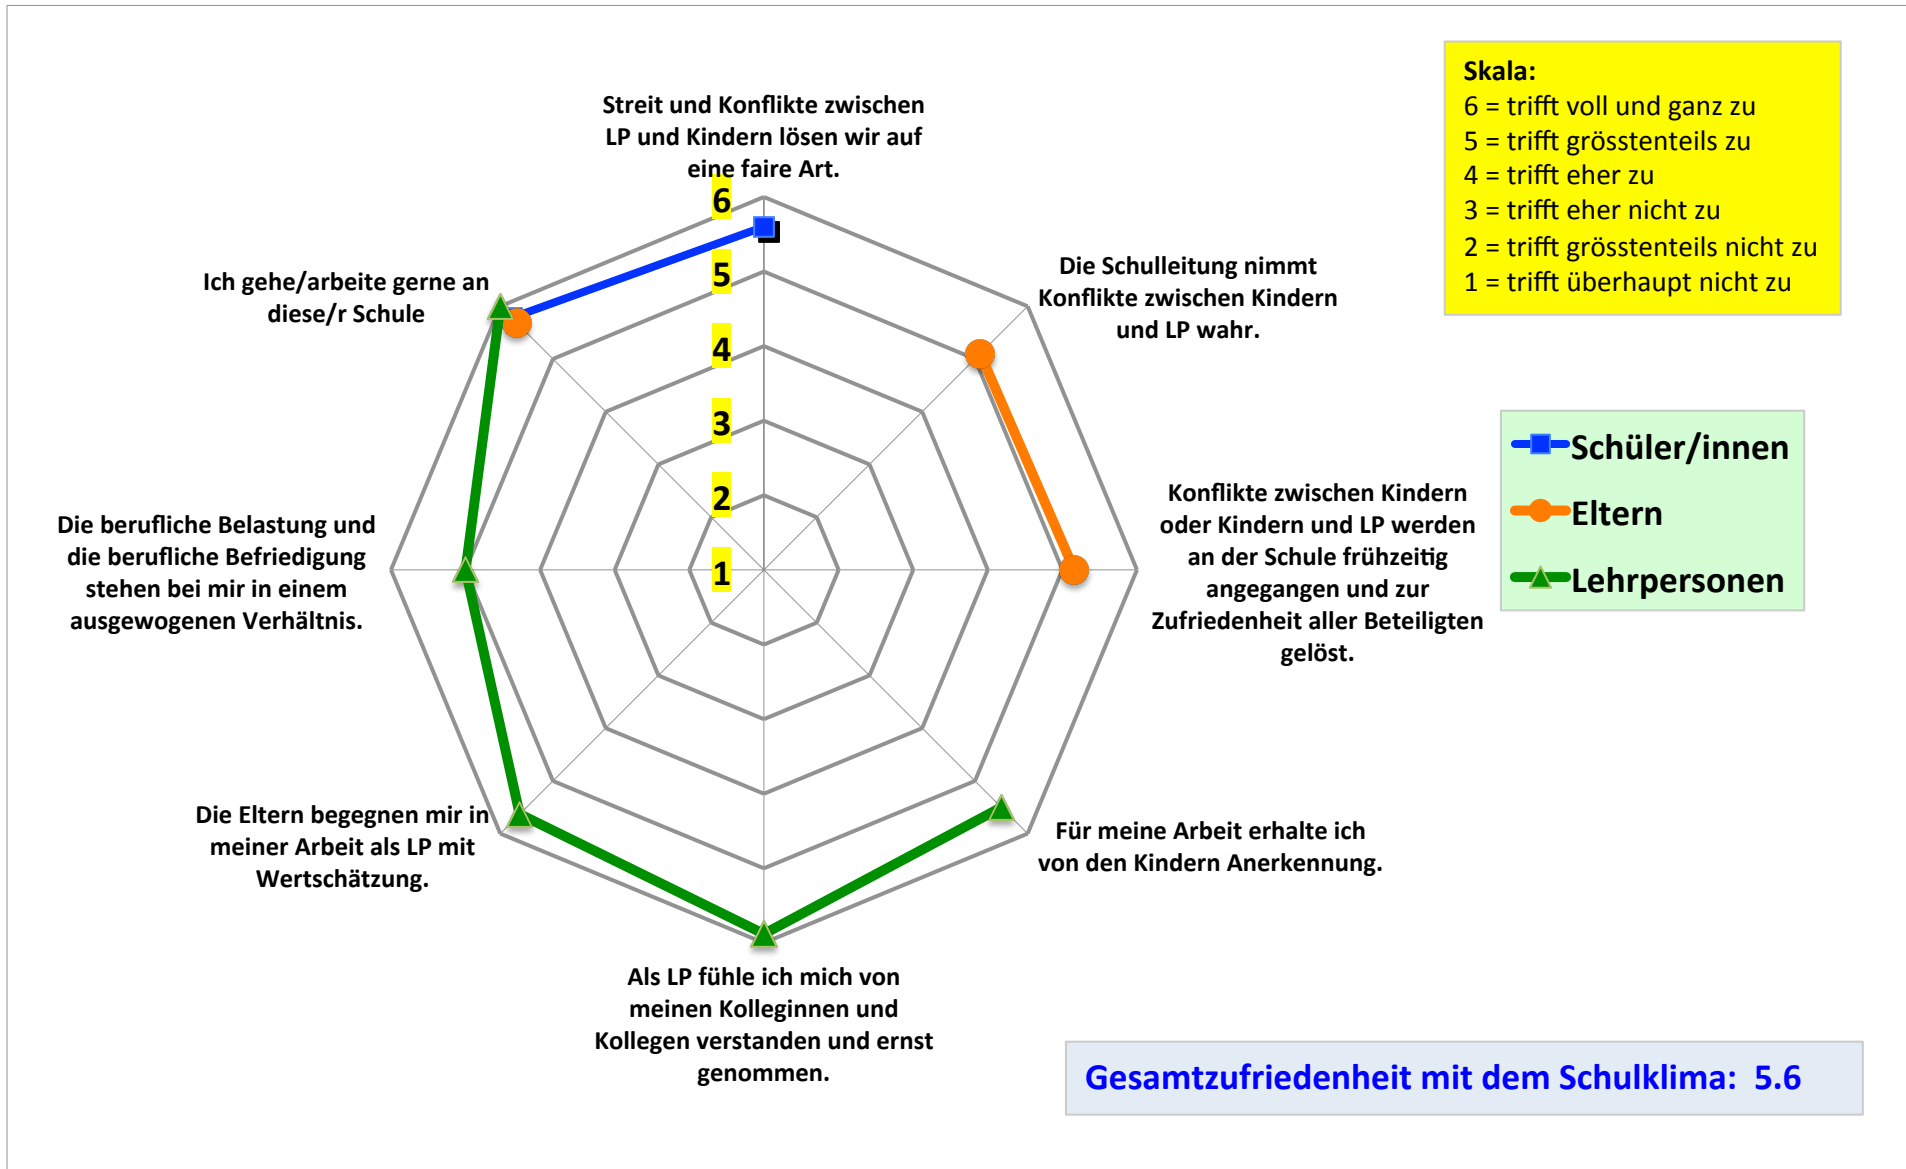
Skala:
6 = trifft voll und ganz zu
5 = trifft grösstenteils zu
4 = trifft eher zu
3 = trifft eher nicht zu
2 = trifft grösstenteils nicht zu
1 = trifft überhaupt nicht zu

Streit und Konflikte zwischen LP und Kindern lösen wir auf eine faire Art.

6
5
4
3
2
1

Die Schulleitung nimmt Konflikte zwischen Kindern und LP wahr.

Konflikte zwischen Kindern oder Kindern und LP werden an der Schule frühzeitig angegangen und zur Zufriedenheit aller Beteiligten gelöst.

Für meine Arbeit erhalte ich von den Kindern Anerkennung.

Als LP fühle ich mich von meinen Kolleginnen und Kollegen verstanden und ernst genommen.

Die Eltern begegnen mir in meiner Arbeit als LP mit Wertschätzung.

Die berufliche Belastung und die berufliche Befriedigung stehen bei mir in einem ausgewogenen Verhältnis.

Ich gehe/arbeite gerne an diese/r Schule

Schüler/innen
Eltern
Lehrpersonen

Gesamtzufriedenheit mit dem Schulklima: 5.6